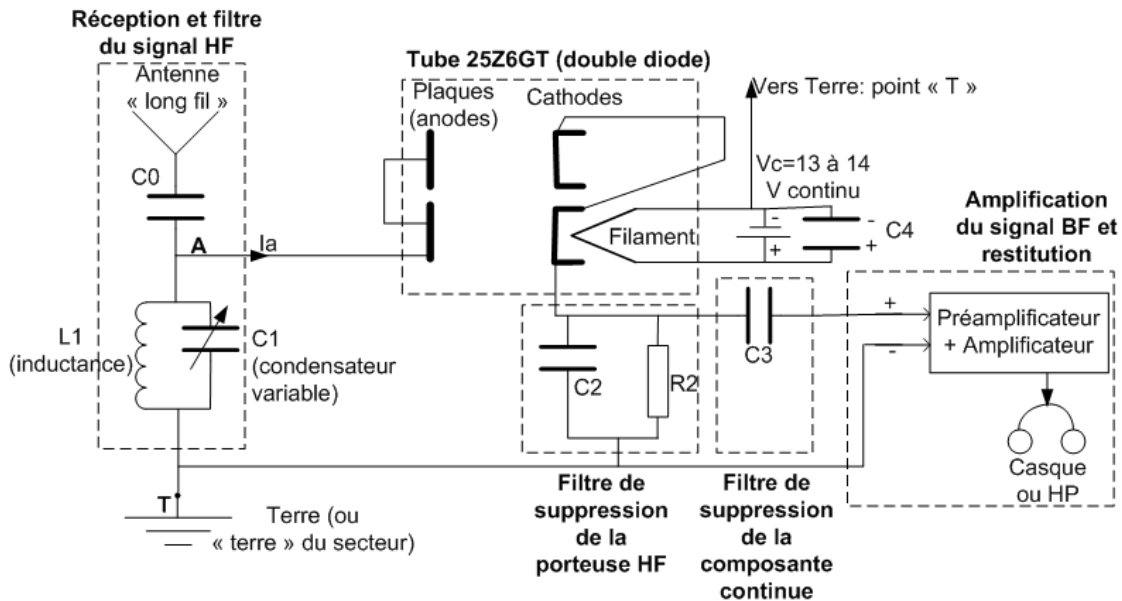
Réception et filtre du signal HF

Antenne « long fil »

C0

A

Ia

L1 (inductance)

C1 (condensateur variable)

T

Terre (ou « terre » du secteur)

Tube 25Z6GT (double diode)

Plaques (anodes)

Cathodes

Filament

Vers Terre: point « T »

Vc=13 à 14 V continu

-
+

- C4
+

C2

R2

C3

Filtre de suppression de la porteuse HF

Filtre de suppression de la composante continue

Amplification du signal BF et restitution

+
-

Préamplificateur + Amplificateur

Casque ou HP